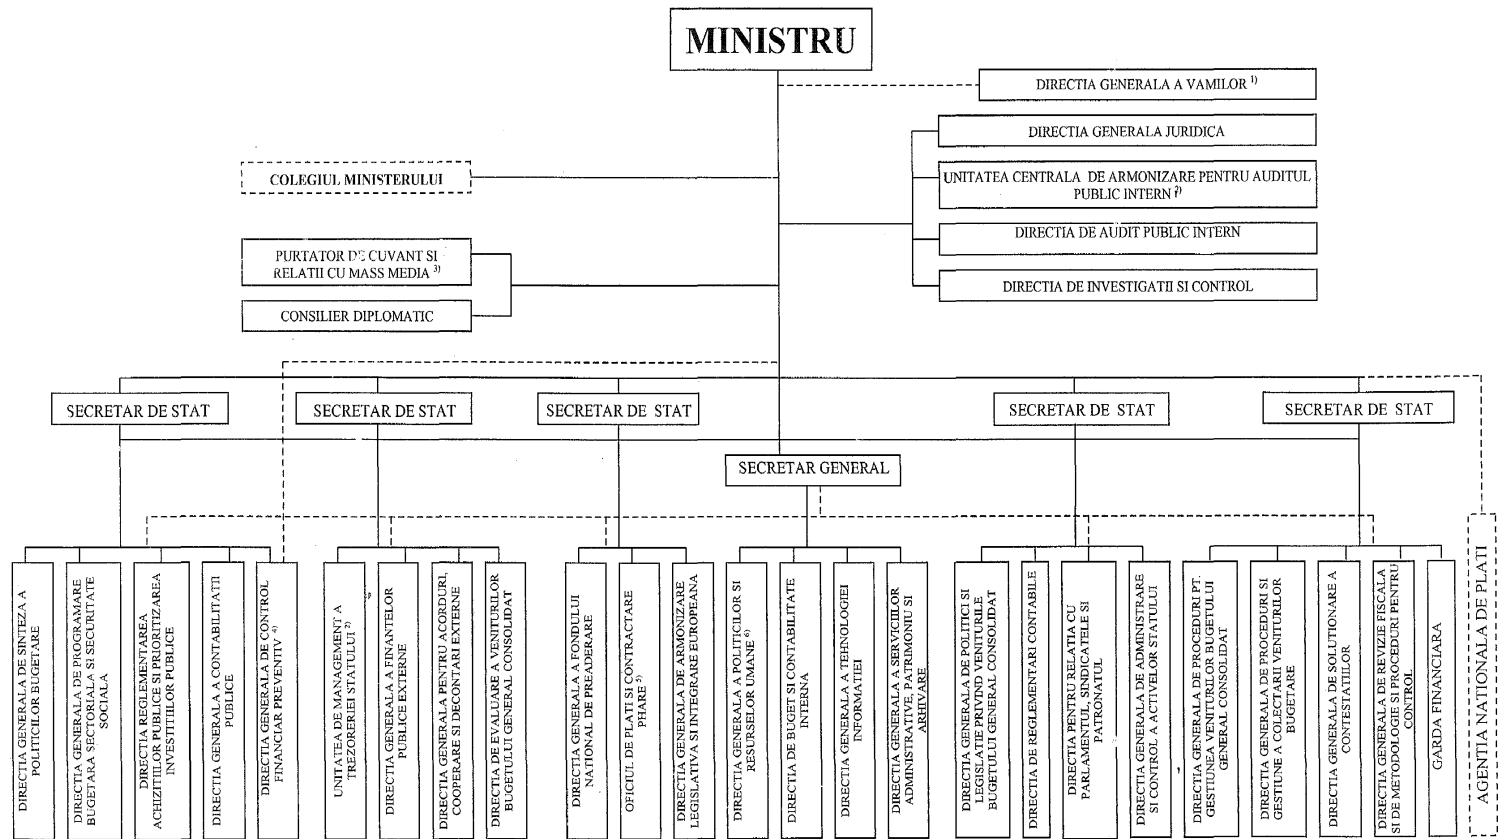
MINISTRU

DIRECTIA GENERALA A VAMILOR $^{1)}$

DIRECTIA GENERALA JURIDICA

UNITATEA CENTRALA DE ARMONIZARE PENTRU AUDITUL PUBLIC INTERN $^{2)}$

DIRECTIA DE AUDIT PUBLIC INTERN

DIRECTIA DE INVESTIGATII SI CONTROL

COLEGIUL MINISTERULUI

PURTATOR DE CUVANT SI RELATII CU MASS MEDIA $^{3)}$

CONSILIER DIPLOMATIC

SECRETAR DE STAT

SECRETAR DE STAT

SECRETAR DE STAT

SECRETAR DE STAT

SECRETAR DE STAT

SECRETAR GENERAL

AGENTIA NATIONALA DE PLATI

DIRECTIA GENERALA DE SINTEZA A POLITICILOR BUGETARE

DIRECTIA GENERALA DE PROGRAMARE BUGETARA SECTORIALA SI SECURITATE SOCIALA

DIRECTIA REGLEMENTAREA ACHIZITIILOR PUBLICE SI PRIORITIZAREA INVESTITIILOR PUBLICE

DIRECTIA GENERALA A CONTABILITATII PUBLICE

DIRECTIA GENERALA DE CONTROL FINANCIAR PREVENTIV $^{4)}$

UNITATEA DE MANAGEMENT A TREZORERIEI STATULUI $^{2)}$

DIRECTIA GENERALA A FINANTELOR PUBLICE EXTERNE

DIRECTIA GENERALA PENTRU ACORDURI COOPERARE SI DECONTARI EXTERNE

DIRECTIA DE EVALUARE A VENITURILOR BUGETULUI GENERAL CONSOLIDAT

DIRECTIA GENERALA A FONDULUI NATIONAL DE PREADERARE

OFICIUL DE PLATI SI CONTRACTARE PHARE $^{5)}$

DIRECTIA GENERALA DE ARMONIZARE LEGISLATIVA SI INTEGRARE EUROPEANA

DIRECTIA GENERALA A POLITICILOR SI RESURSELOR UMANE $^{6)}$

DIRECTIA DE BUGET SI CONTABILITATE INTERNA

DIRECTIA GENERALA A TEHNOLOGIEI INFORMATIEI

DIRECTIA GENERALA A SERVICIILOR ADMINISTRATIVE, PATRIMONIU SI ARHIVARE

DIRECTIA GENERALA DE POLITICI SI LEGISLATIE PRIVIND VENITURILE BUGETULUI GENERAL CONSOLIDAT

DIRECTIA DE REGLEMENTARI CONTABILE

DIRECTIA PENTRU RELATIA CU PARLAMENTUL, SINDICATELE SI PATRONATUL

DIRECTIA GENERALA DE ADMINISTRARE SI CONTROL A ACTIVELOR STATULUI

DIRECTIA GENERALA DE PROCEDURI PT. GESTIUNEA VENITURILOR BUGETULUI GENERAL CONSOLIDAT

DIRECTIA GENERALA DE PROCEDURI SI GESTIUNE A COLECTARII VENITURILOR BUGETARE

DIRECTIA GENERALA DE SOLUTIONARE A CONTESTATIILOR

DIRECTIA GENERALA DE REVIZIE FISCALA SI DE METODOLOGIE SI PROCEDURI PENTRU CONTROL

GARDA FINANCIARA